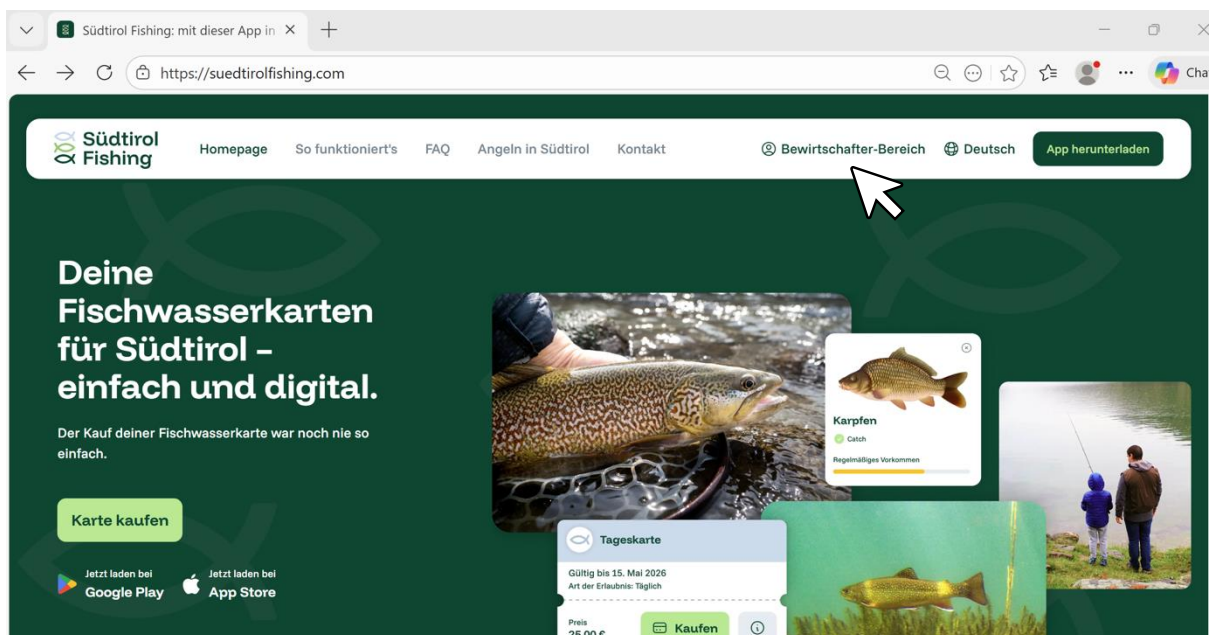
Südtirol Fishing: mit dieser App in ×
https://suedtirolfishing.com
Cha

Südtirol Fishing
Homepage So funktioniert's FAQ Angeln in Südtirol Kontakt
Bewirtschafter-Bereich Deutsch App herunterladen

Deine Fischwasserkarten für Südtirol – einfach und digital.

Der Kauf deiner Fischwasserkarte war noch nie so einfach.

Karte kaufen

Jetzt laden bei Google Play
Jetzt laden bei App Store

Karpfen
Catch
Regelmäßiges Vorkommen

Tageskarte
Gültig bis 15. Mai 2026
Art der Erlaubnis: Täglich
Preis
25,00 €
Kaufen